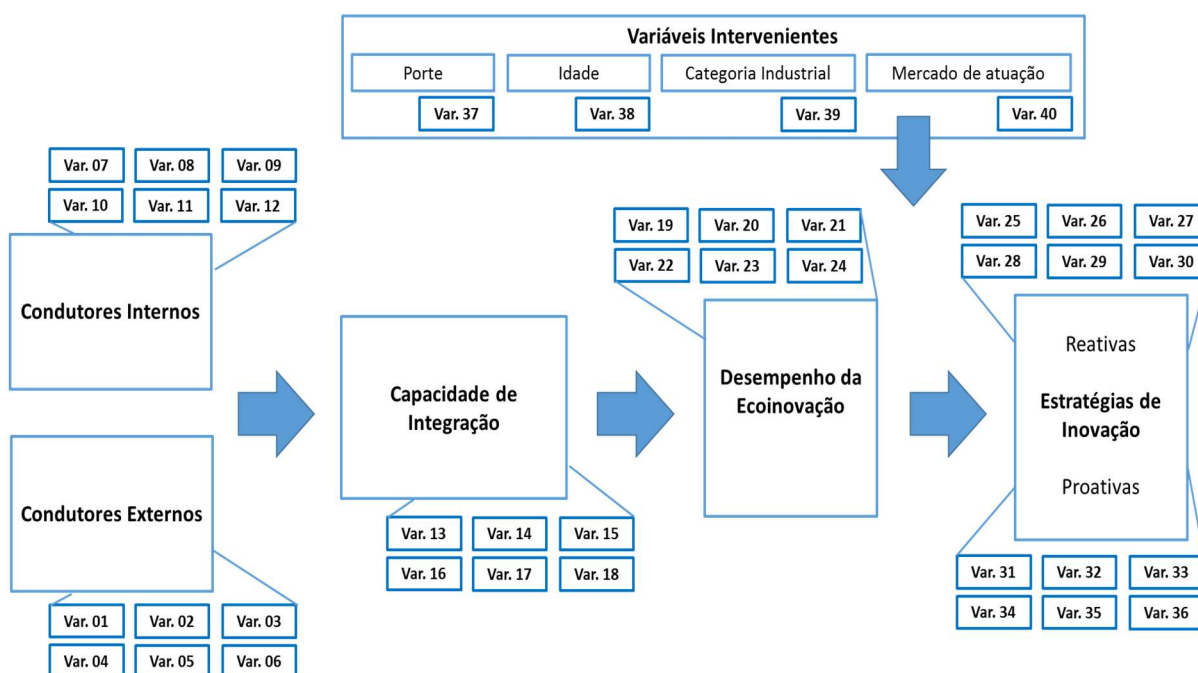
Variáveis Intervenientes

Porte

Var. 37

Idade

Var. 38

Categoria Industrial

Var. 39

Mercado de atuação

Var. 40

Var. 07 Var. 08 Var. 09
Var. 10 Var. 11 Var. 12

Condutores Internos

Condutores Externos

Var. 01 Var. 02 Var. 03
Var. 04 Var. 05 Var. 06

Capacidade de Integração

Var. 13 Var. 14 Var. 15
Var. 16 Var. 17 Var. 18

Var. 19 Var. 20 Var. 21
Var. 22 Var. 23 Var. 24

Desempenho da Ecoinovação

Var. 25 Var. 26 Var. 27
Var. 28 Var. 29 Var. 30

Reativas

Estratégias de Inovação

Proativas

Var. 31 Var. 32 Var. 33
Var. 34 Var. 35 Var. 36